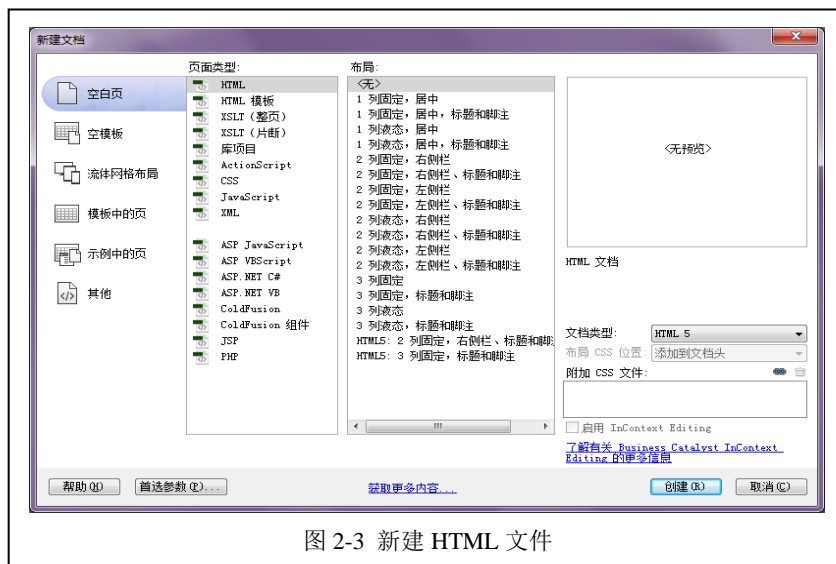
新建文档

空白页
空模板
流体网格布局
模板中的页
示例中的页
其他

页面类型:
HTML
HTML 模板
XSLT (整页)
XSLT (片断)
库项目
ActionScript
CSS
JavaScript
XML
ASP JavaScript
ASP VBScript
ASP.NET C#
ASP.NET VB
ColdFusion
ColdFusion 组件
JSP
PHP

布局:
<无>
1 列固定，居中
1 列固定，居中，标题和脚注
1 列液态，居中
1 列液态，居中，标题和脚注
2 列固定，右侧栏
2 列固定，右侧栏、标题和脚注
2 列固定，左侧栏
2 列固定，左侧栏、标题和脚注
2 列液态，右侧栏
2 列液态，右侧栏、标题和脚注
2 列液态，左侧栏
2 列液态，左侧栏、标题和脚注
3 列固定
3 列固定，标题和脚注
3 列液态
3 列液态，标题和脚注
HTML5: 2 列固定，右侧栏、标题和脚
HTML5: 3 列固定，标题和脚注

<无预览>

HTML 文档

文档类型: HTML 5
布局 CSS 位置: 添加到文档头
附加 CSS 文件:
启用 InContext Editing
了解有关 Business Catalyst InContext Editing 的更多信息

帮助(H)
首选参数(P)...
获取更多内容...
创建(R)
取消(C)

图 2-3 新建 HTML 文件